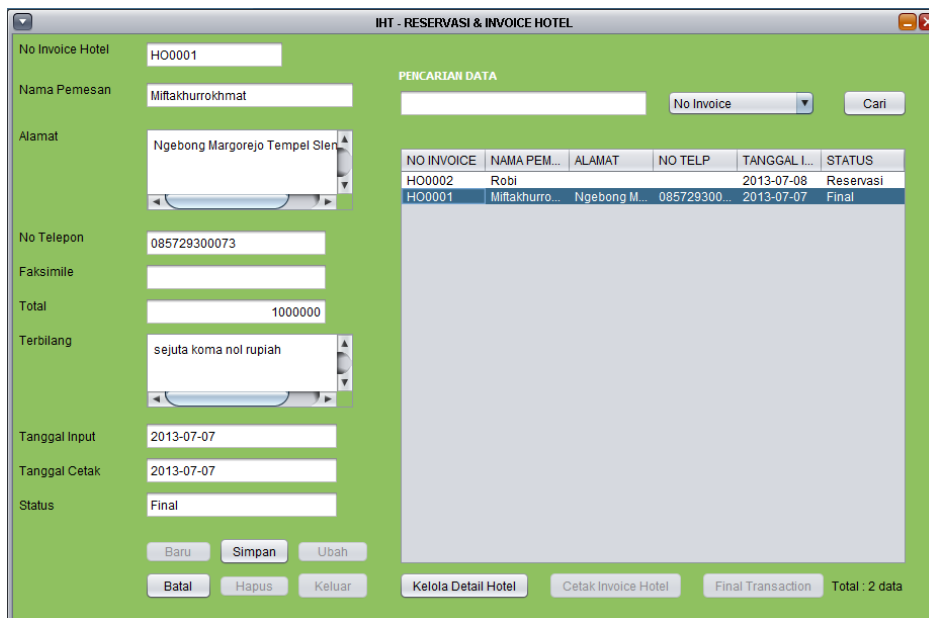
IHT - RESERVASI & INVOICE HOTEL

No Invoice Hotel HO0001

Nama Pemesan Miftakhurrokhmat

Alamat Ngebong Margorejo Tempel Slen

No Telepon 085729300073

Faksimile

Total 1000000

Terbilang sejuta koma nol rupiah

Tanggal Input 2013-07-07

Tanggal Cetak 2013-07-07

Status Final

Baru Simpan Ubah

Batal Hapus Keluar

PENCARIAN DATA

No Invoice

Cari

| NO INVOICE | NAMA PEM... | ALAMAT | NO TELP | TANGGAL I... | STATUS |
|---|---|---|---|---|---|
| HO0002 | Robi | | | 2013-07-08 | Reservasi |
| HO0001 | Miftakhurro... | Ngebong M... | 085729300... | 2013-07-07 | Final |

Kelola Detail Hotel Cetak Invoice Hotel Final Transaction Total : 2 data